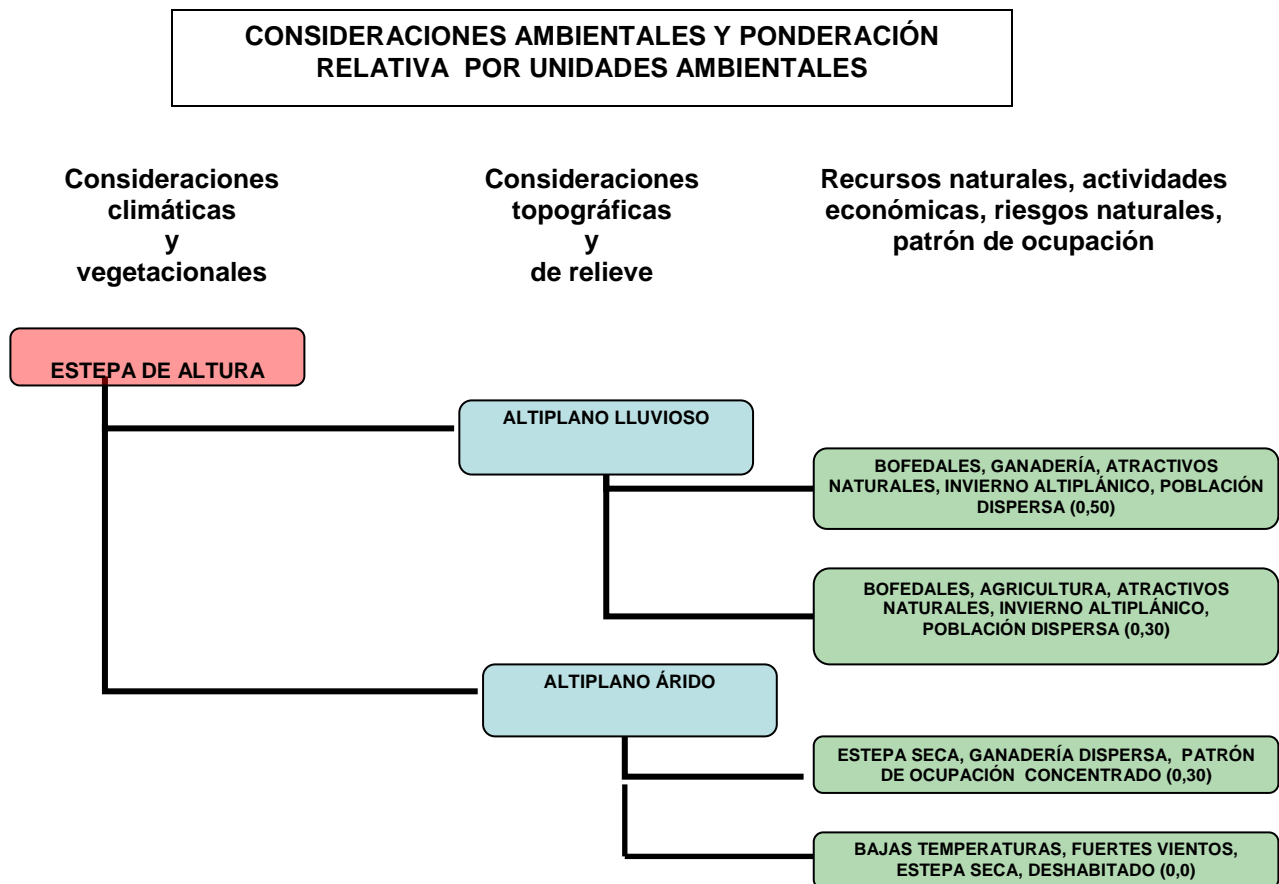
CONSIDERACIONES AMBIENTALES Y PONDERACIÓN RELATIVA POR UNIDADES AMBIENTALES

Consideraciones climáticas y vegetacionales

Consideraciones topográficas y de relieve

Recursos naturales, actividades económicas, riesgos naturales, patrón de ocupación

ESTEPA DE ALTURA

ALTIPLANO LLUVIOSO

BOFEDALES, GANADERÍA, ATRACTIVOS NATURALES, INVIERNO ALTIPLÁNICO, POBLACIÓN DISPERSA (0,50)

BOFEDALES, AGRICULTURA, ATRACTIVOS NATURALES, INVIERNO ALTIPLÁNICO, POBLACIÓN DISPERSA (0,30)

ALTIPLANO ÁRIDO

ESTEPA SECA, GANADERÍA DISPERSA, PATRÓN DE OCUPACIÓN CONCENTRADO (0,30)

BAJAS TEMPERATURAS, FUERTES VIENTOS, ESTEPA SECA, DESHABITADO (0,0)